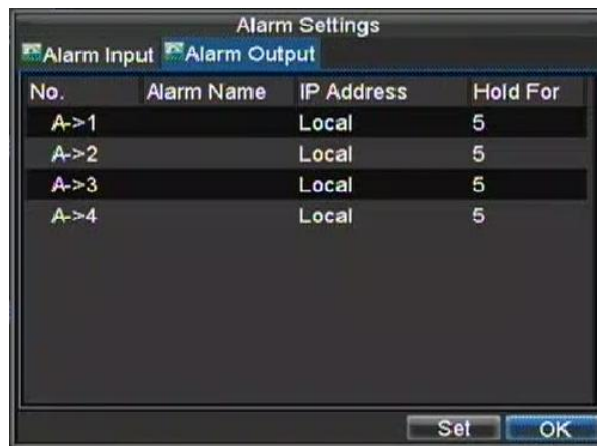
Alarm Settings

Alarm Input Alarm Output

| No. | Alarm Name | IP Address | Hold For |
|---|---|---|---|
| A->1 | | Local | 5 |
| A->2 | | Local | 5 |
| A->3 | | Local | 5 |
| A->4 | | Local | 5 |

Set OK